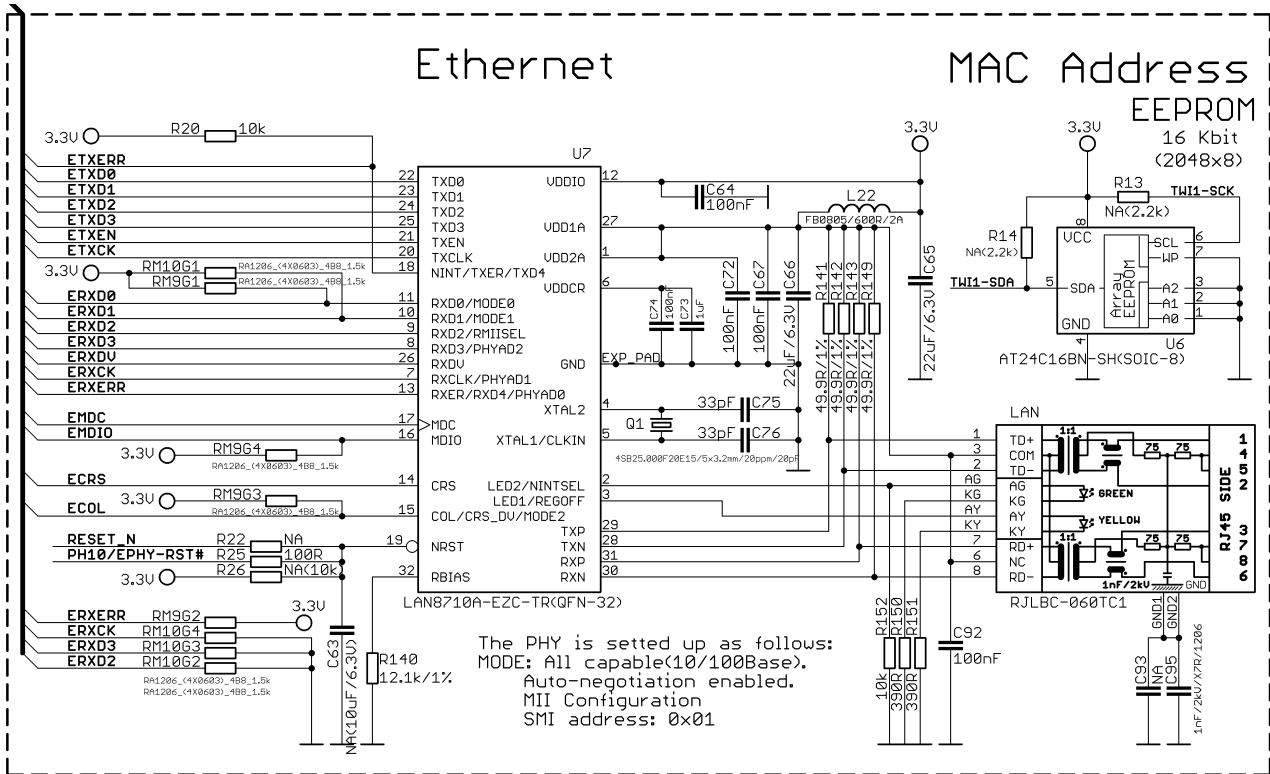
Ethernet

MAC Address
EEPROM
16 Kbit
(2048x8)

3.3V R20 10k
ETXERR
ETXD0
ETXD1
ETXD2
ETXD3
ETXEN
ETXCK
3.3V RM10G1 RA1206_(4X0603)_4B8_1.5k
RM9G1 RA1206_(4X0603)_4B8_1.5k
ERXD0
ERXD1
ERXD2
ERXD3
ERXDV
ERXCK
ERXERR
EMDC
EMDIO
3.3V RM9G4 RA1206_(4X0603)_4B8_1.5k
ECRS
3.3V RM9G3
ECOL RA1206_(4X0603)_4B8_1.5k
RESET_N R22 NA
PH10/EPHY-RST# R25 100R
3.3V R26 NA(10k)
ERXERR RM9G2 3.3V
ERXCK RM10G4
ERXD3 RM10G3
ERXD2 RM10G2
RA1206_(4X0603)_4B8_1.5k
RA1206_(4X0603)_4B8_1.5k
C63 NA(10uF/6.3V)
R140 12.1k/1%

U7
22 TXD0
23 TXD1
24 TXD2
25 TXD3
21 TXEN
20 TXCLK
18 NINT/TXER/TXD4
11 RXD0/MODE0
10 RXD1/MODE1
9 RXD2/RMIISEL
8 RXD3/PHYAD2
26 RXDV
7 RXCLK/PHYAD1
13 RXER/RXD4/PHYAD0
17 MDC
16 MDIO
14 CRS
15 COL/CRS_DV/MODE2
19 NRST
32 RBIAS
VDDIO 12
VDD1A 27
VDD2A 1
VDDCR 6
GND EXP_PAD
XTAL2 4
XTAL1/CLKIN 5
LED2/NINTSEL 2
LED1/REGOFF 3
TXP 29
TXN 28
RXP 31
RXN 30
LAN8710A-EZC-TR(QFN-32)

C64 100nF
L22 FB0805/600R/2A
3.3V
C74 100nF C73 1uF
C72 100nF C67 100nF C66 22uF/6.3V
R141 R142 R143 R149 49.9R/1% 49.9R/1% 49.9R/1% 49.9R/1%
C65 22uF/6.3V
Q1 33pF C75 33pF C76
4SB25.000F20E15/5x3.2mm/20ppm/20pF

3.3V R13 NA(2.2k) TWI1-SCK
3.3V R14 NA(2.2k)
TWI1-SDA
8 VCC SCL 6
WP 7
5 SDA Array EEPROM A2 3
A1 2
A0 1
4 GND
U6
AT24C16BN-SH(SOIC-8)

LAN
1 TD+
3 COM
2 TD-
AG AG
KG KG
AY AY
KY KY
7 RD+
6 NC
8 RD-
1:1 75 75 GREEN YELLOW 1:1 75 75 1nF/2kV GND
1 4 5 2 3 7 8 6
RJ45 SIDE
RJLBC-060TC1
GND1 GND2
C93 NA C95 1nF/2kV/X7R/1206

R152 R150 R151 10k 390R 390R
C92 100nF

The PHY is setted up as follows:
MODE: All capable(10/100Base).
Auto-negotiation enabled.
MII Configuration
SMI address: 0x01